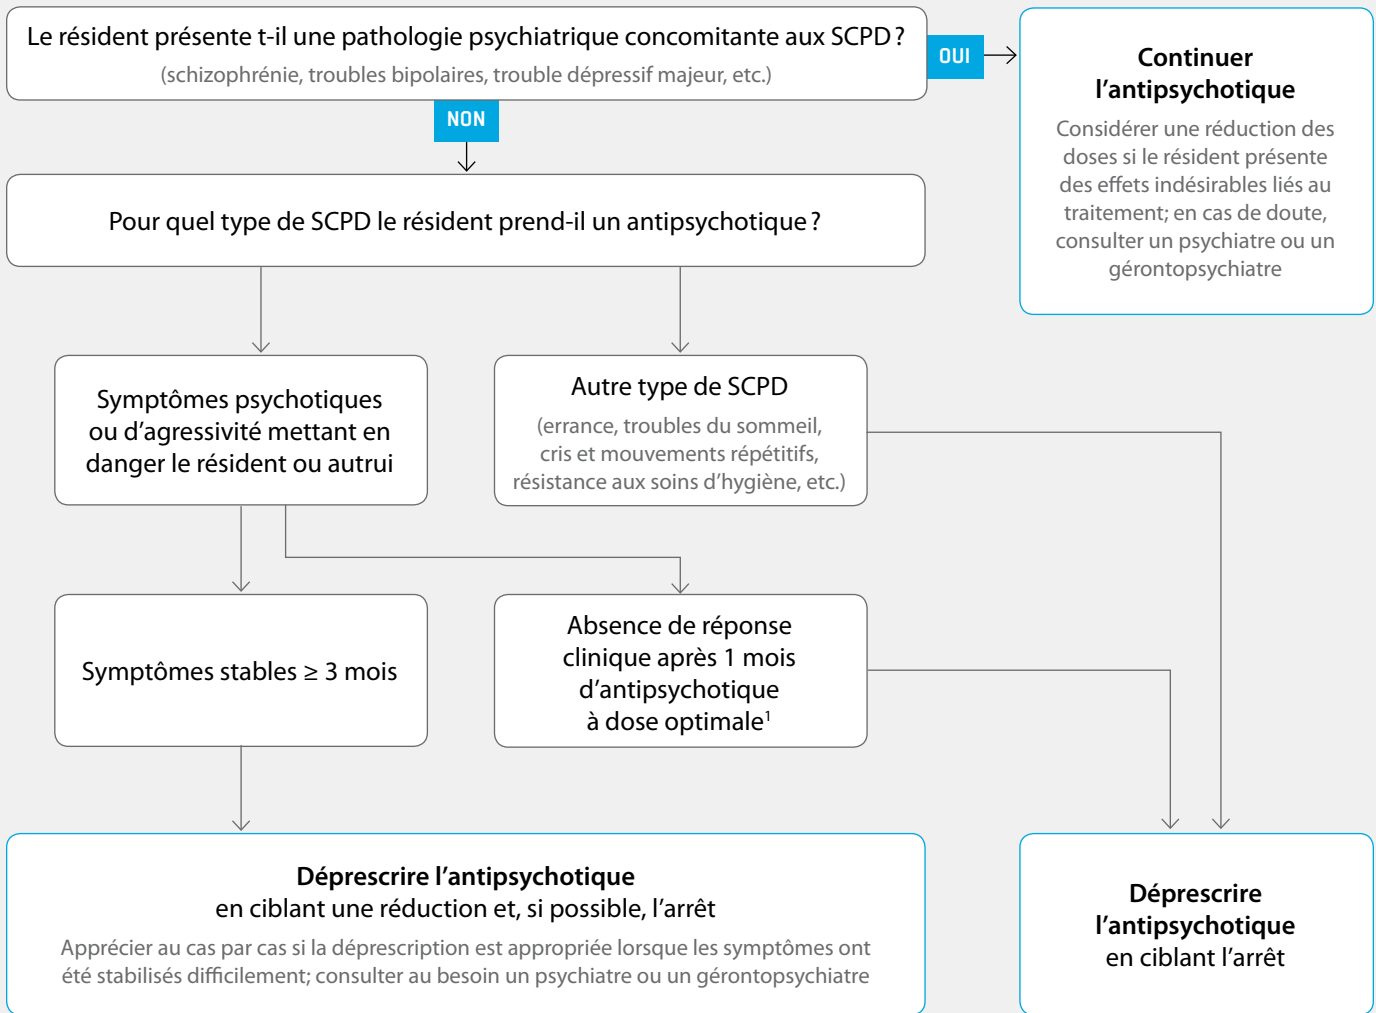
Le résident présente t-il une pathologie psychiatrique concomitante aux SCPD ?
(schizophrénie, troubles bipolaires, trouble dépressif majeur, etc.)

OUI

Continuer l’antipsychotique
Considérer une réduction des doses si le résident présente des effets indésirables liés au traitement; en cas de doute, consulter un psychiatre ou un gérontopsychiatre

NON

Pour quel type de SCPD le résident prend-il un antipsychotique ?

Symptômes psychotiques ou d’agressivité mettant en danger le résident ou autrui

Autre type de SCPD
(errance, troubles du sommeil, cris et mouvements répétitifs, résistance aux soins d’hygiène, etc.)

Symptômes stables ≥ 3 mois

Absence de réponse clinique après 1 mois d’antipsychotique à dose optimale$^1$

Déprescrire l’antipsychotique
en ciblant une réduction et, si possible, l’arrêt
Apprécier au cas par cas si la déprescription est appropriée lorsque les symptômes ont été stabilisés difficilement; consulter au besoin un psychiatre ou un gérontopsychiatre

Déprescrire l’antipsychotique
en ciblant l’arrêt